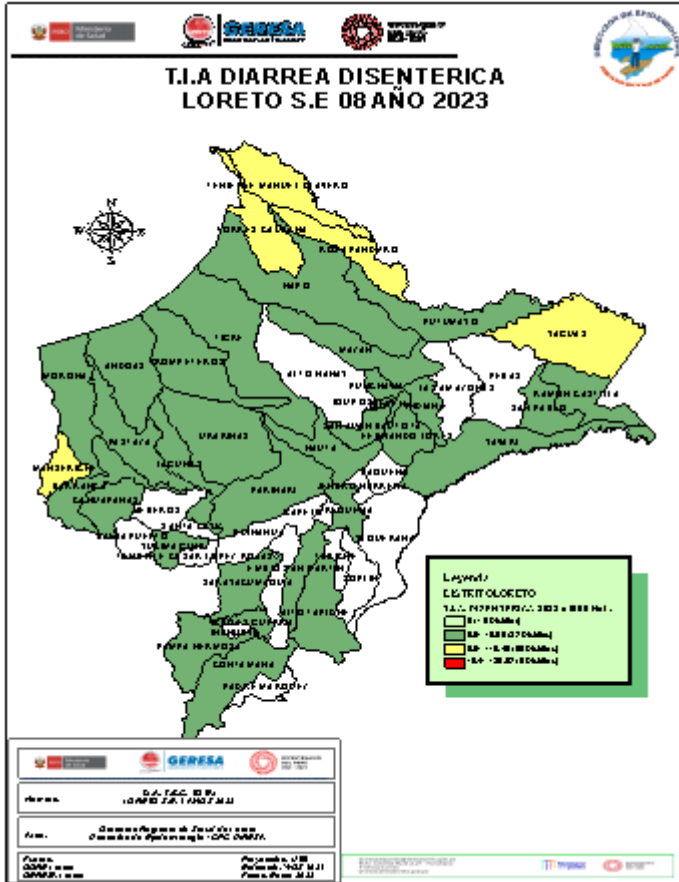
GERESA

T.I.A DIARREA DISENTERICA
LORETO S.E 08 AÑO 2023

TENIENTE MANUEL CLAVERO

TORRES CAUSANA

ROSA PANDURO

NAPO

PUTUMAYO

YAGUAS

TIGRE

ALTO NANAY

MAZAN

MORONA

ANDOAS

TROMPETEROS

PEBAS

RAMON CASTILLA

SAN PABLO

YAVARI

PASTAZA

URARINAS

NAUTA

PARINARI

LAGUNAS

MANSERICHE

BARRANCA

CAHUAPANAS

JEBEROS

SANTA CRUZ

YURIMAGUAS

SARAYACU

CONTAMANA

PADRE MARQUEZ

INAHUAYA

PAMPA HERMOSA

Leyenda
DISTRITO LORETO
T.I.A. DISENTERICA 2023 a S08 Hab.

W
S

GERESA

Fuente: